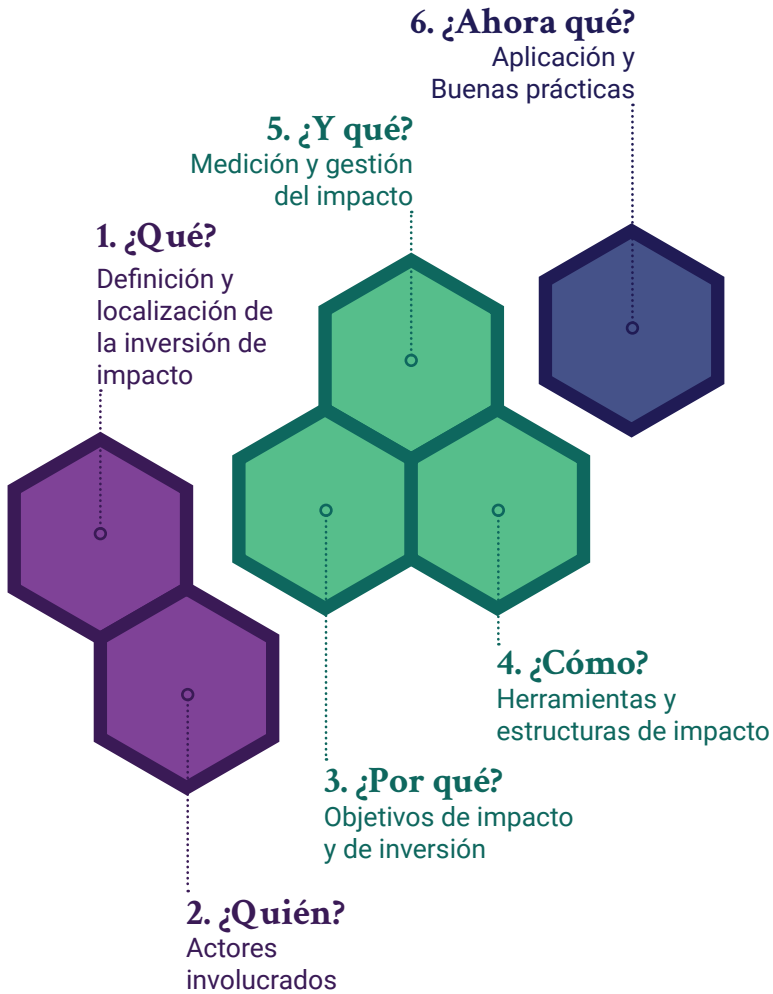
6. ¿Ahora qué?
Aplicación y Buenas prácticas

5. ¿Y qué?
Medición y gestión del impacto

1. ¿Qué?
Definición y localización de la inversión de impacto

4. ¿Cómo?
Herramientas y estructuras de impacto

3. ¿Por qué?
Objetivos de impacto y de inversión

2. ¿Quién?
Actores involucrados